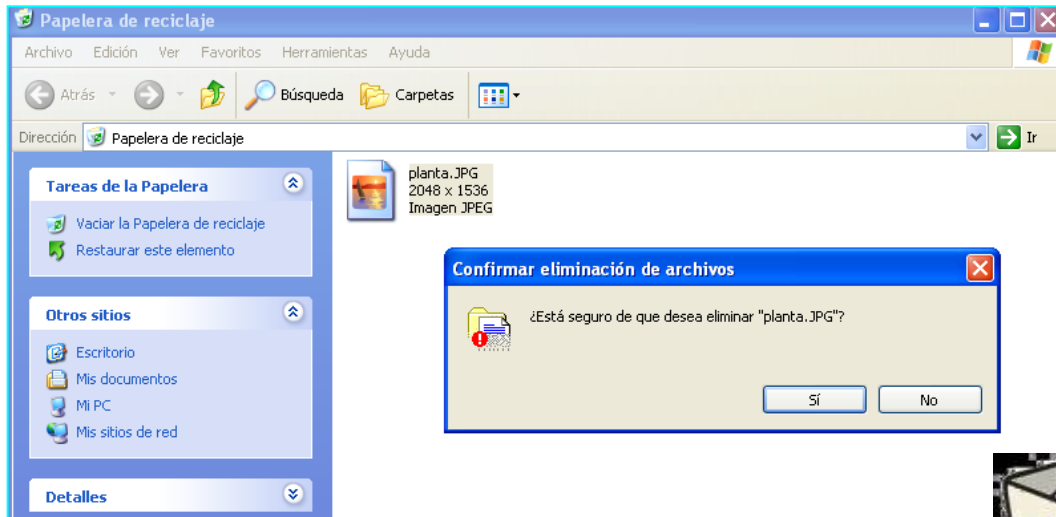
Papelera de reciclaje

Archivo Edición Ver Favoritos Herramientas Ayuda

Atrás Búsqueda Carpetas

Dirección Papelera de reciclaje Ir

Tareas de la Papelera

Vaciar la Papelera de reciclaje

Restaurar este elemento

Otros sitios

Escritorio

Mis documentos

Mi PC

Mis sitios de red

Detalles

planta.JPG
2048 x 1536
Imagen JPEG

Confirmar eliminación de archivos

¿Está seguro de que desea eliminar "planta.JPG"?

Sí No